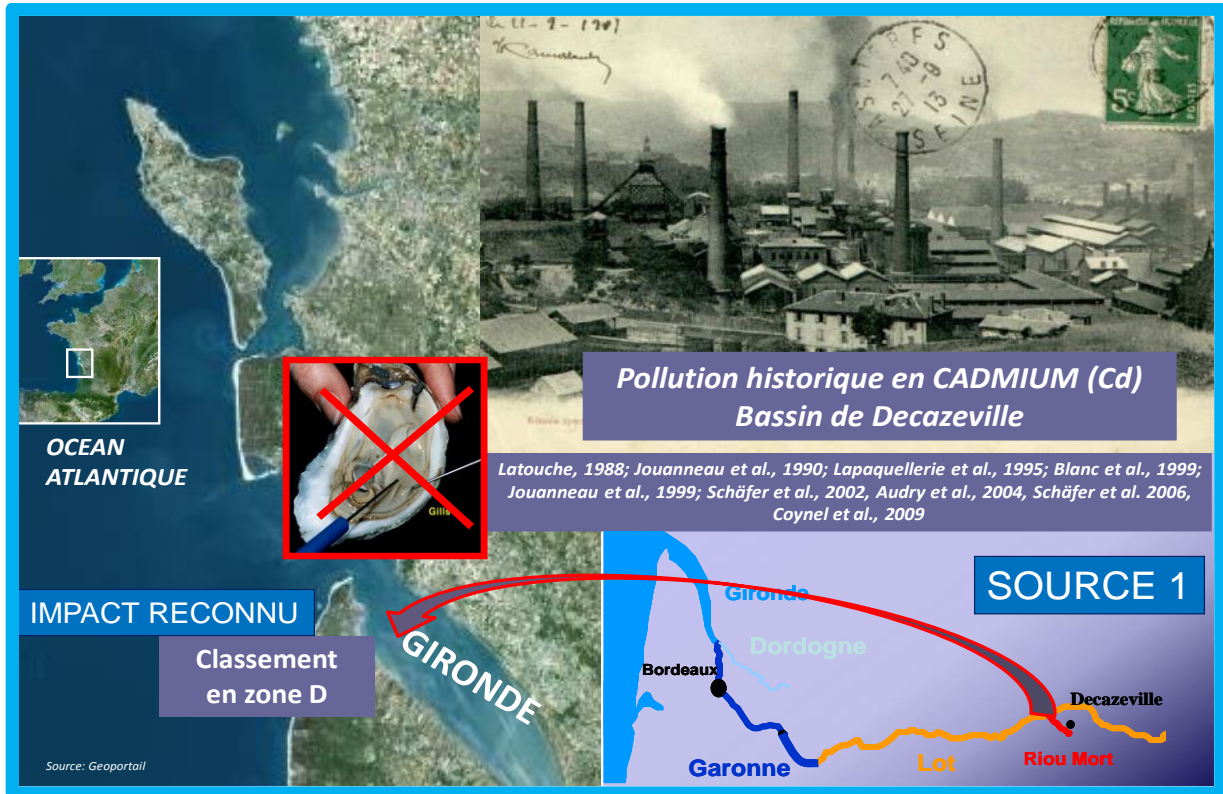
Le 11 - 9 - 1907

OCEAN ATLANTIQUE

Pollution historique en CADMIUM (Cd)
Bassin de Decazeville

Latouche, 1988; Jouanneau et al., 1990; Lapaquellerie et al., 1995; Blanc et al., 1999; Jouanneau et al., 1999; Schäfer et al., 2002, Audry et al., 2004, Schäfer et al. 2006, Coynel et al., 2009

Gilis

SOURCE 1

IMPACT RECONNU

Classement en zone D

GIRONDE

Gironde

Dordogne

Bordeaux

Decazeville

Garonne

Lot

Riou Mort

Source: Geoportail